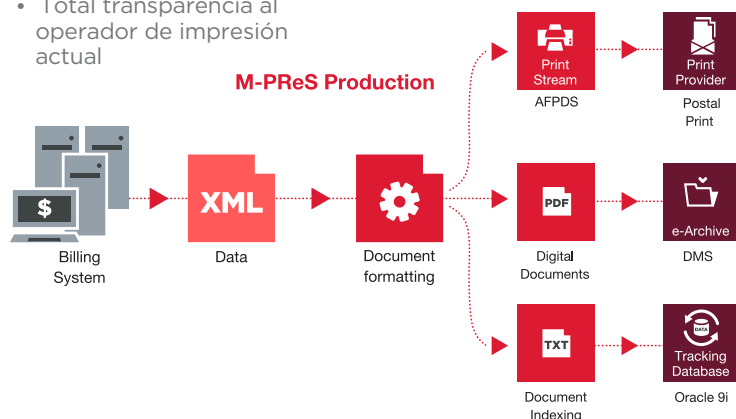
• Total transparencia al operador de impresión actual

M-PReS Production

$

Billing System

XML

Data

Document formatting

Print Stream

AFPDS

Print Provider

Postal Print

PDF

Digital Documents

e-Archive

DMS

TXT

Document Indexing

DATA

Tracking Database

Oracle 9i